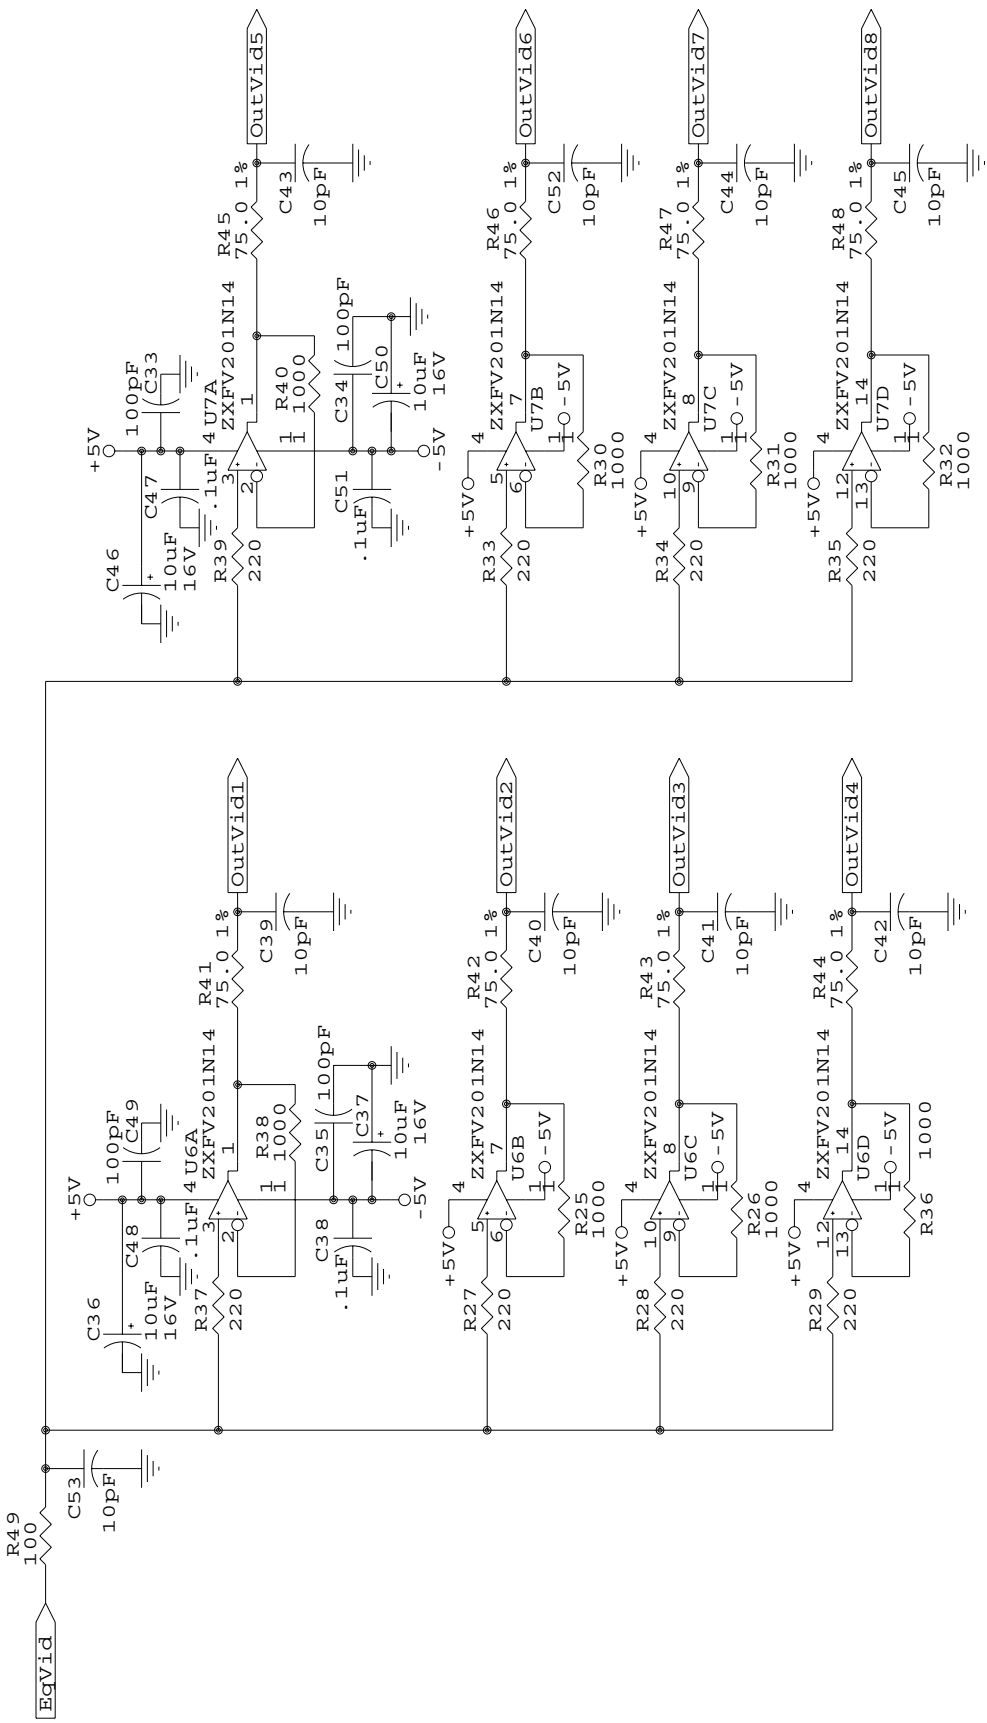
OutVid5
C43
10pF
R45
75.0 1%
ZXFV201N14
U7A
1
R40
1000
C33
100pF
+5V
C47
.1uF
4
3
2
11
C34
100pF
C50
10uF
16V
-5V
C51
.1uF
C46
10uF
16V
R39
220

OutVid6
C52
10pF
R46
75.0 1%
ZXFV201N14
7
U7B
11
-5V
4
+5V
5
6
R30
1000
R33
220

OutVid7
C44
10pF
R47
75.0 1%
ZXFV201N14
8
U7C
11
-5V
4
+5V
10
9
R31
1000
R34
220

OutVid8
C45
10pF
R48
75.0 1%
ZXFV201N14
14
U7D
11
-5V
4
+5V
12
13
R32
1000
R35
220

OutVid1
C39
10pF
R41
75.0 1%
ZXFV201N14
U6A
1
R38
1000
C49
100pF
+5V
C48
.1uF
4
3
2
11
C35
100pF
C37
10uF
16V
-5V
C38
.1uF
C36
10uF
16V
R37
220

OutVid2
C40
10pF
R42
75.0 1%
ZXFV201N14
7
U6B
11
-5V
4
+5V
5
6
R25
1000
R27
220

OutVid3
C41
10pF
R43
75.0 1%
ZXFV201N14
8
U6C
11
-5V
4
+5V
10
9
R26
1000
R28
220

OutVid4
C42
10pF
R44
75.0 1%
ZXFV201N14
14
U6D
11
-5V
1000
4
+5V
12
13
R36
R29
220

R49
100
C53
10pF
EqVid